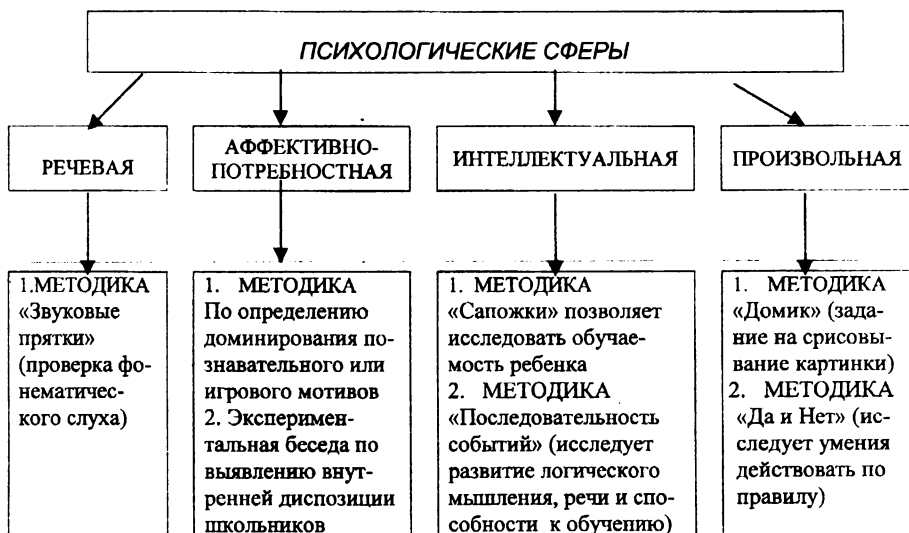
ПСИХОЛОГИЧЕСКИЕ СФЕРЫ

РЕЧЕВАЯ

АФФЕКТИВНО-ПОТРЕБНОСТНАЯ

ИНТЕЛЛЕКТУАЛЬНАЯ

ПРОИЗВОЛЬНАЯ

1.МЕТОДИКА «Звуковые прятки» (проверка фонематического слуха)

1. МЕТОДИКА По определению доминирования познавательного или игрового мотивов
2. Экспериментальная беседа по выявлению внутренней диспозиции школьников

1. МЕТОДИКА «Сапожки» позволяет исследовать обучаемость ребенка
2. МЕТОДИКА «Последовательность событий» (исследует развитие логического мышления, речи и способности к обучению)

1. МЕТОДИКА «Домик» (задание на срисовывание картинки)
2. МЕТОДИКА «Да и Нет» (исследует умения действовать по правилу)